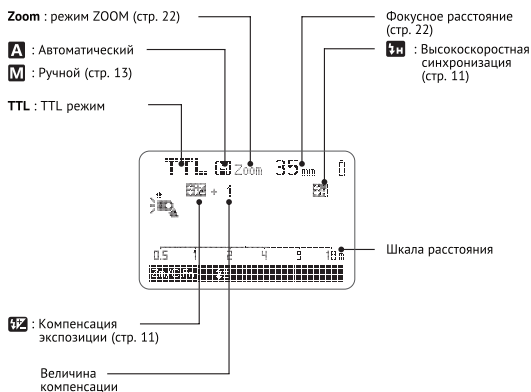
**Zoom** : режим ZOOM (стр. 22)

**A** : Автоматический

**M** : Ручной (стр. 13)

**TTL** : TTL режим

Фокусное расстояние (стр. 22)

**H** : Высокоскоростная синхронизация (стр. 11)

TTL Zoom 35mm

+ 1

0.5 1 2 4 9 18m

Шкала расстояния

: Компенсация экспозиции (стр. 11)

Величина компенсации